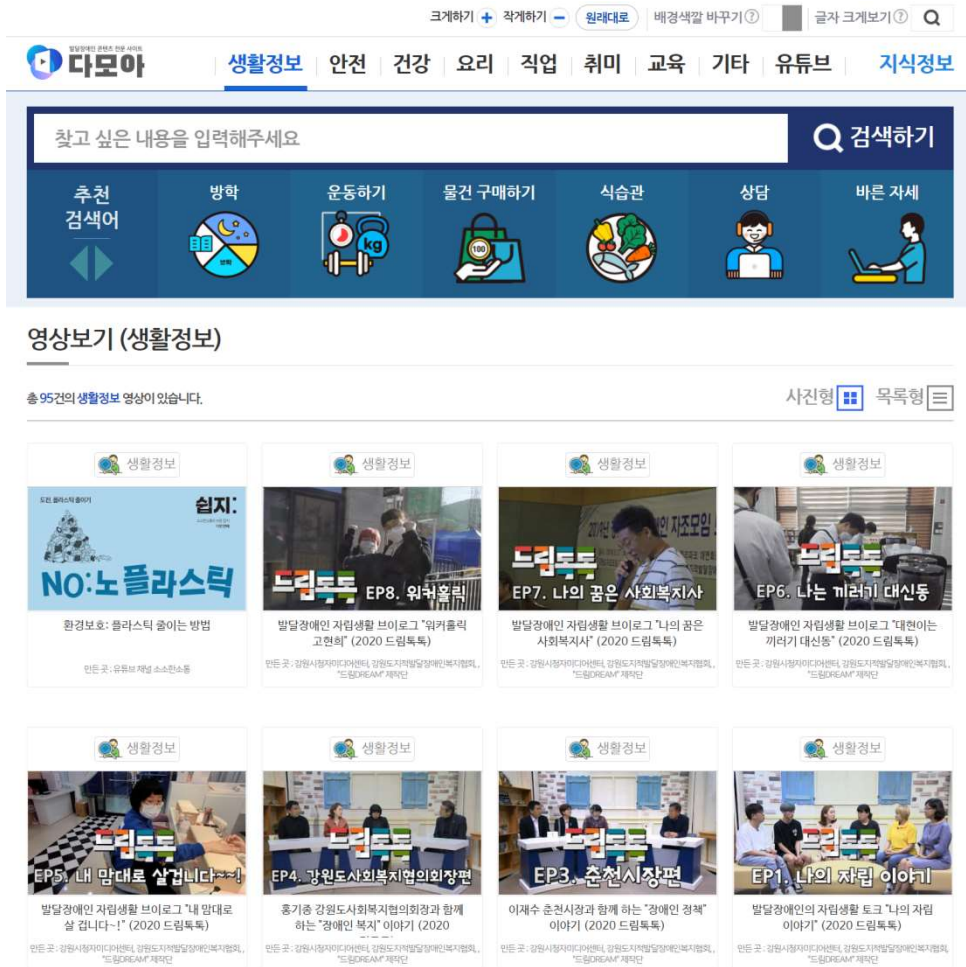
크게하기 + 작게하기 − 원래대로 배경색깔 바꾸기 ⓘ 글자 크게보기 ⓘ

발달장애인 콘텐츠 전문 사이트
다모아

생활정보 | 안전 | 건강 | 요리 | 직업 | 취미 | 교육 | 기타 | 유튜브 | 지식정보

찾고 싶은 내용을 입력해주세요

검색하기

추천 검색어

방학

운동하기

kg

물건 구매하기

100

식습관

상담

바른 자세

영상보기 (생활정보)

총 95건의 생활정보 영상이 있습니다.

사진형 목록형

생활정보

드림 플라스틱 줄이기

쉽지:

NO:노 플라스틱

환경보호: 플라스틱 줄이는 방법

만든 곳 : 유튜브 채널 소소한소통

생활정보

드림톡톡 EP8. 워커홀릭

발달장애인 자립생활 브이로그 "워커홀릭 고현희" (2020 드림톡톡)

만든 곳 : 강원시청자미디어센터, 강원도지적발달장애인복지협회, "드림DREAM" 제작단

생활정보

드림톡톡 EP7. 나의 꿈은 사회복지사

발달장애인 자립생활 브이로그 "나의 꿈은 사회복지사" (2020 드림톡톡)

만든 곳 : 강원시청자미디어센터, 강원도지적발달장애인복지협회, "드림DREAM" 제작단

생활정보

드림톡톡 EP6. 나는 끼러기 대신동

발달장애인 자립생활 브이로그 "대현이는 끼러기 대신동" (2020 드림톡톡)

만든 곳 : 강원시청자미디어센터, 강원도지적발달장애인복지협회, "드림DREAM" 제작단

생활정보

드림톡톡 EP5. 내 맘대로 살겁니다~~!

발달장애인 자립생활 브이로그 "내 맘대로 살 겁니다~!" (2020 드림톡톡)

만든 곳 : 강원시청자미디어센터, 강원도지적발달장애인복지협회, "드림DREAM" 제작단

생활정보

드림톡톡 EP4. 강원도사회복지협의회장편

홍기종 강원도사회복지협의회장과 함께 하는 "장애인 복지" 이야기 (2020

만든 곳 : 강원시청자미디어센터, 강원도지적발달장애인복지협회, "드림DREAM" 제작단

생활정보

드림톡톡 EP3. 춘천시장편

이재수 춘천시장과 함께 하는 "장애인 정책" 이야기 (2020 드림톡톡)

만든 곳 : 강원시청자미디어센터, 강원도지적발달장애인복지협회, "드림DREAM" 제작단

생활정보

드림톡톡 EP1. 나의 자립 이야기

발달장애인의 자립생활 토크 "나의 자립 이야기" (2020 드림톡톡)

만든 곳 : 강원시청자미디어센터, 강원도지적발달장애인복지협회, "드림DREAM" 제작단